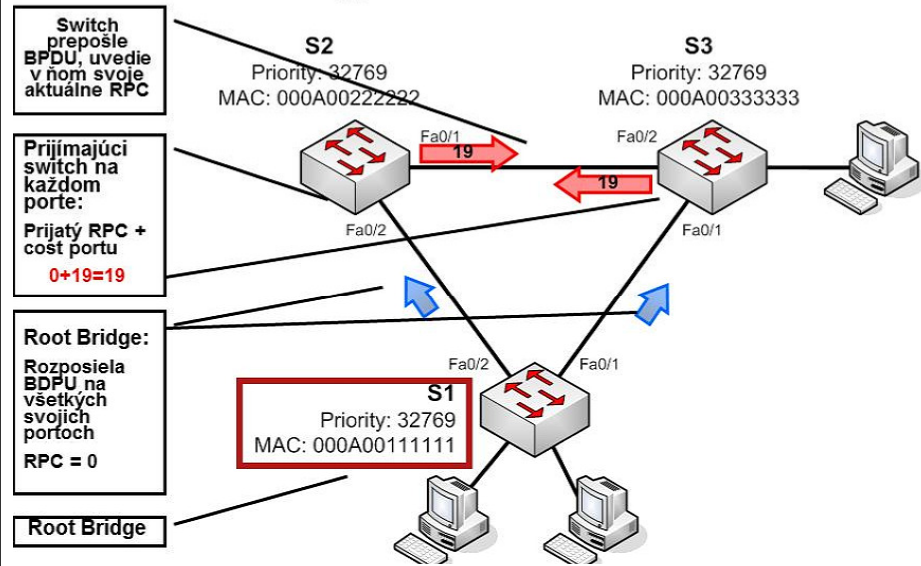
Switch prepošle BPDU, uvedie v ňom svoje aktuálne RPC

Prijímajúci switch na každom porte:

Prijatý RPC + cost portu

0+19=19

Root Bridge:

Rozposiela BDPU na všetkých svojich portoch

RPC = 0

Root Bridge

S2
Priority: 32769
MAC: 000A00222222

S3
Priority: 32769
MAC: 000A00333333

Fa0/1
19
Fa0/2
19
Fa0/2
Fa0/1

Fa0/2
Fa0/1

S1
Priority: 32769
MAC: 000A00111111